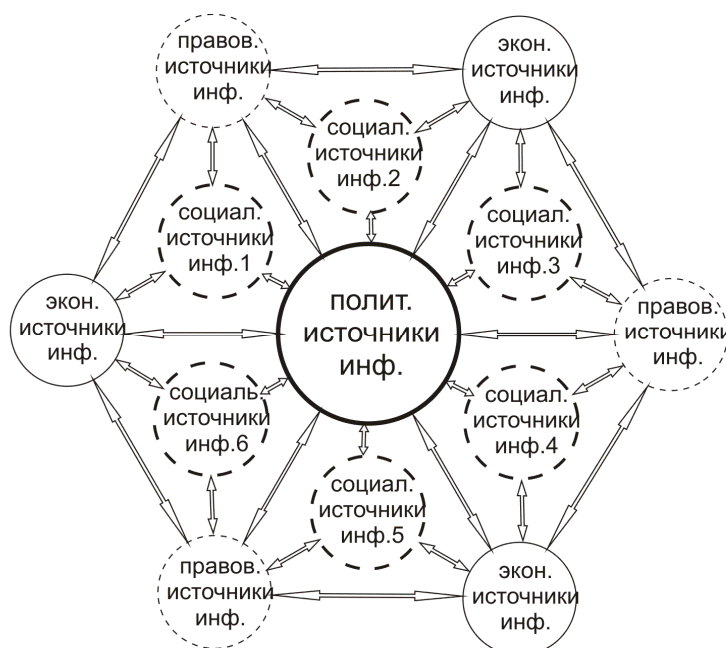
правов. источники инф.

экон. источники инф.

социал. источники инф.2

социал. источники инф.1

социал. источники инф.3

экон. источники инф.

полит. источники инф.

правов. источники инф.

социаль. источники инф.6

социал. источники инф.4

социал. источники инф.5

правов. источники инф.

экон. источники инф.